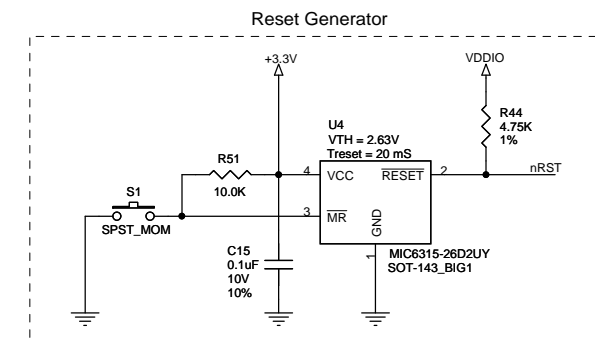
Reset Generator

+3.3V

VDDIO

R44
4.75K
1%

U4
VTH = 2.63V
Treset = 20 mS

R51
10.0K

4 VCC $\overline{RESET}$ 2

nRST

S1
SPST_MOM

3 $\overline{MR}$

GND

C15
0.1uF
10V
10%

1

MIC6315-26D2UY
SOT-143_BIG1